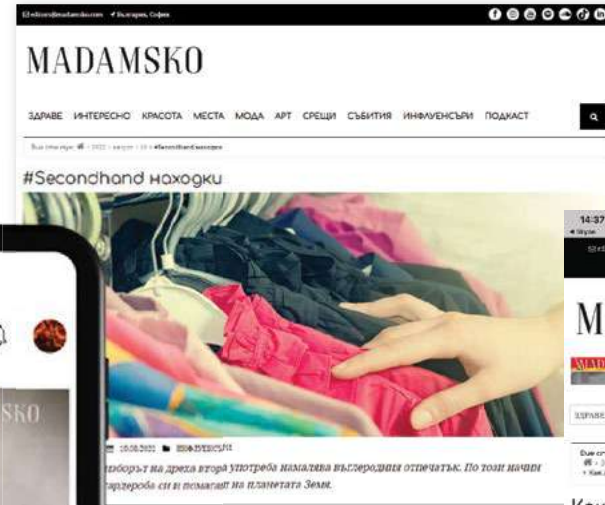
editors@madamsko.com България, София

MADAMSKO

ЗДРАВЕ ИНТЕРЕСНО КРАСОТА МЕСТА МОДА АРТ СРЕЩИ СЪБИТИЯ ИНФЛУЕНСЪРИ ПОДКАСТ

Вие сте тук: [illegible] » 2022 » август » 18 » #Secondhand находки

#Secondhand находки

18.08.2022 ИНФЛУЕНСЪРИ

изборът на дреха втора употреба намалява въглеродния отпечатък. По този начин гардероба си и помагаш на планетата Земя.

SKO

14:37

M

Вие сте
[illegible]
Как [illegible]

Кои